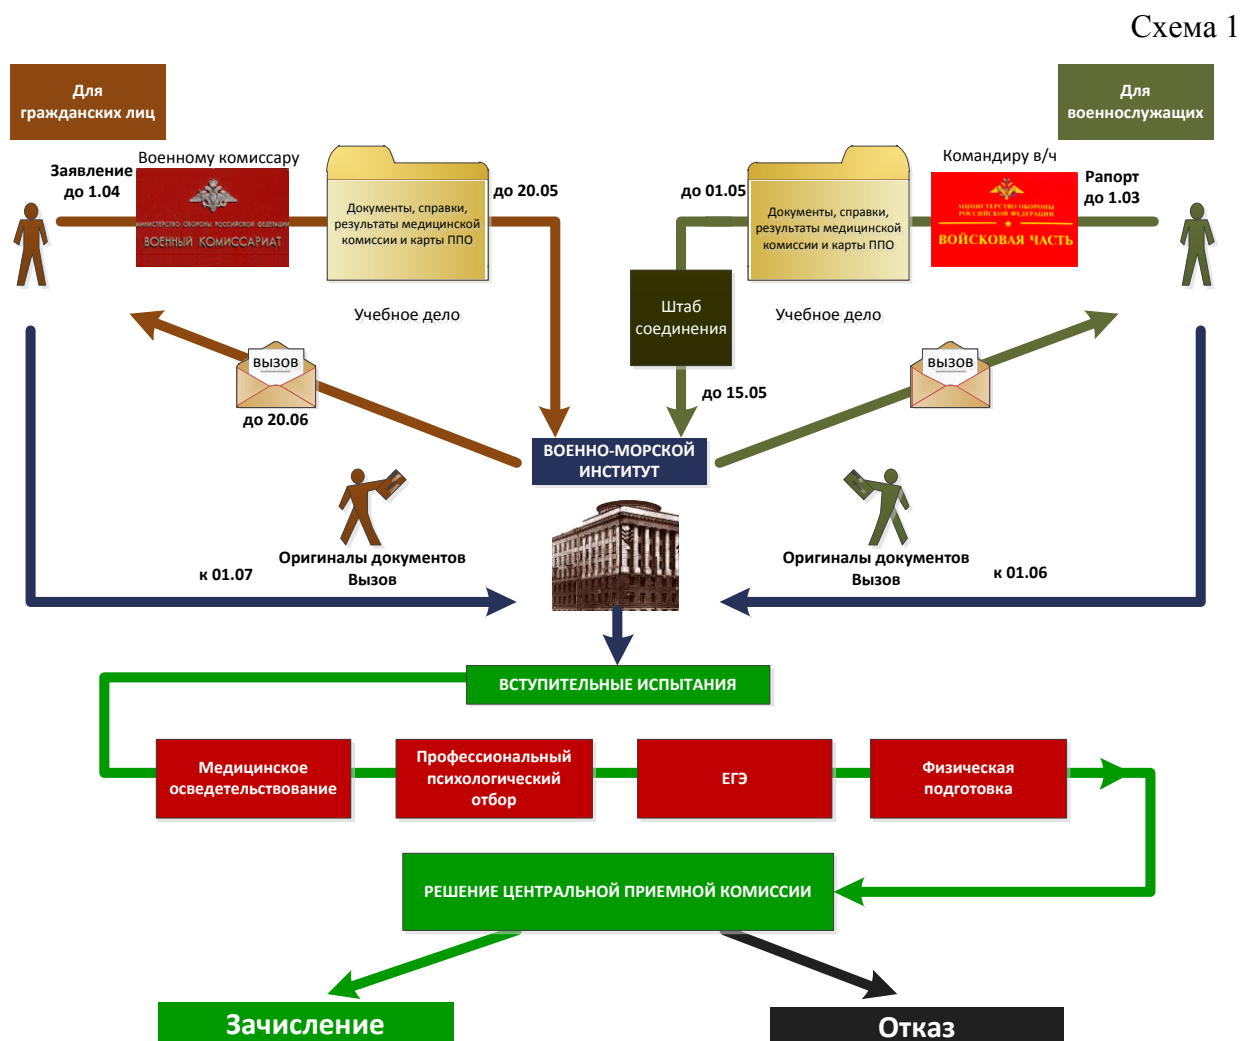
Схема 1

Для гражданских лиц

Для военнослужащих

Заявление до 1.04

Военному комиссару

МИНИСТЕРСТВО ОБОРОНЫ РОССИЙСКОЙ ФЕДЕРАЦИИ
ВОЕННЫЙ КОМИССАРИАТ

Документы, справки, результаты медицинской комиссии и карты ППО

до 20.05

Учебное дело

до 01.05

Документы, справки, результаты медицинской комиссии и карты ППО

Учебное дело

Командиру в/ч

МИНИСТЕРСТВО ОБОРОНЫ РОССИЙСКОЙ ФЕДЕРАЦИИ
ВОЙСКОВАЯ ЧАСТЬ

Рапорт до 1.03

Штаб соединения

до 15.05

ВЫЗОВ

до 20.06

ВЫЗОВ

ВОЕННО-МОРСКОЙ ИНСТИТУТ

Оригиналы документов Вызов

к 01.07

Оригиналы документов Вызов

к 01.06

ВСТУПИТЕЛЬНЫЕ ИСПЫТАНИЯ

Медицинское осведетельствование

Профессиональный психологический отбор

ЕГЭ

Физическая подготовка

РЕШЕНИЕ ЦЕНТРАЛЬНОЙ ПРИЕМНОЙ КОМИССИИ

Зачисление

Отказ